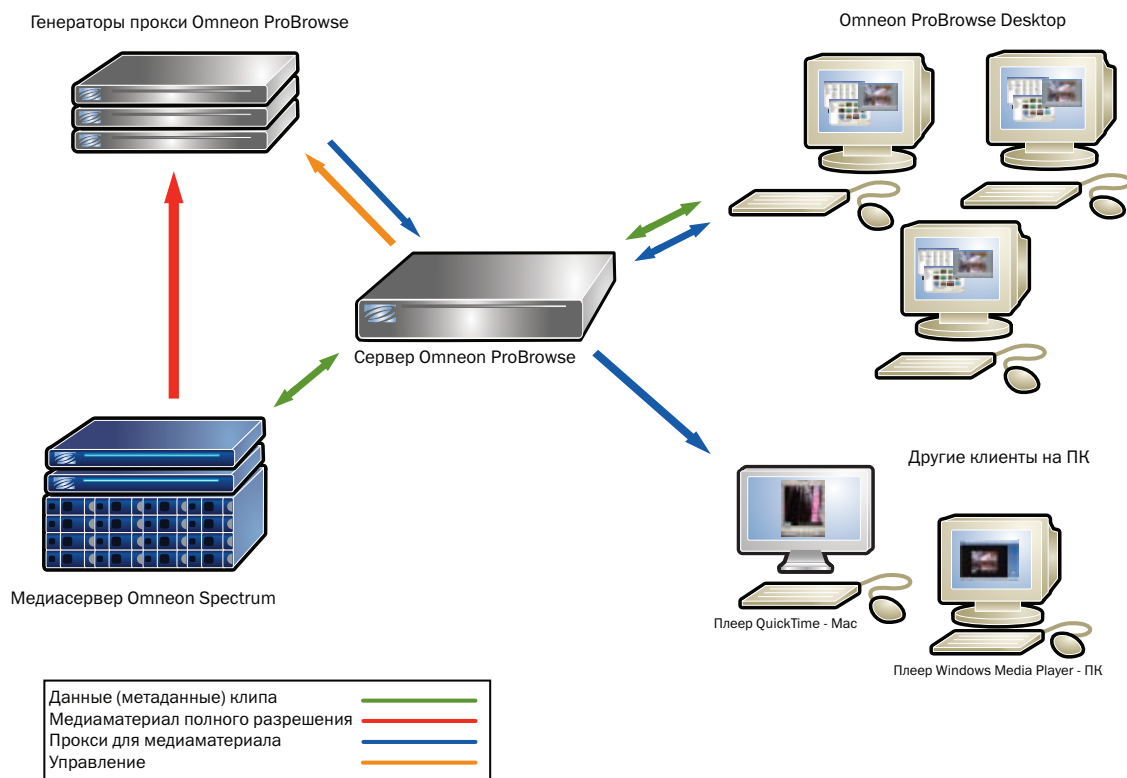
Генераторы прокси Omneon ProBrowse

Omneon ProBrowse Desktop

Сервер Omneon ProBrowse

Другие клиенты на ПК

Медиасервер Omneon Spectrum

Плеер QuickTime - Mac

Плеер Windows Media Player - ПК

Данные (метаданные) клипа
Медиаматериал полного разрешения
Прокси для медиаматериала
Управление